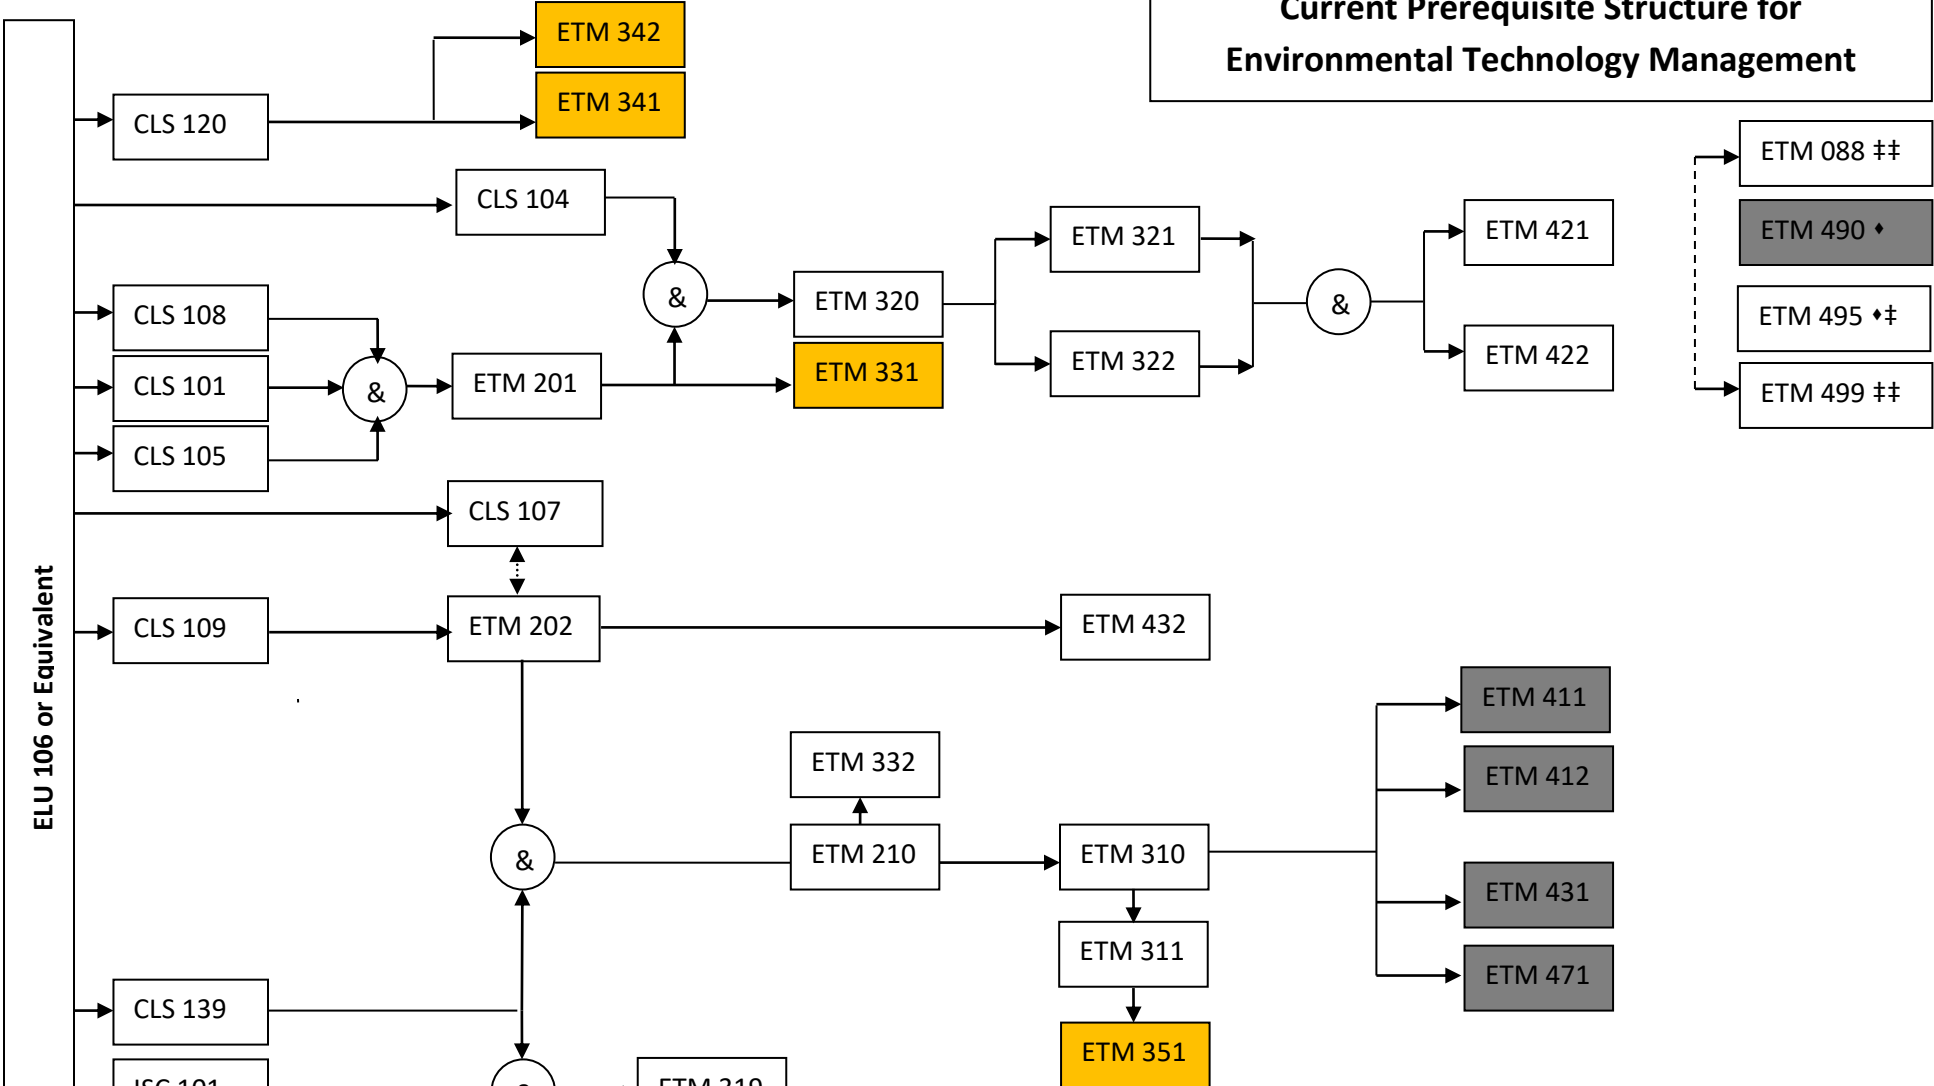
Current Prerequisite Structure for
Environmental Technology Management

ELU 106 or Equivalent

CLS 120

ETM 342

ETM 341

CLS 104

CLS 108

CLS 101

CLS 105

&

ETM 201

&

ETM 320

ETM 331

ETM 321

ETM 322

&

ETM 421

ETM 422

ETM 088 ‡‡

ETM 490 ♦

ETM 495 ♦‡

ETM 499 ‡‡

CLS 107

CLS 109

ETM 202

ETM 432

ETM 411

ETM 412

ETM 332

&

ETM 210

ETM 310

ETM 431

ETM 471

ETM 311

CLS 139

ETM 351

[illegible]

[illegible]

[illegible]